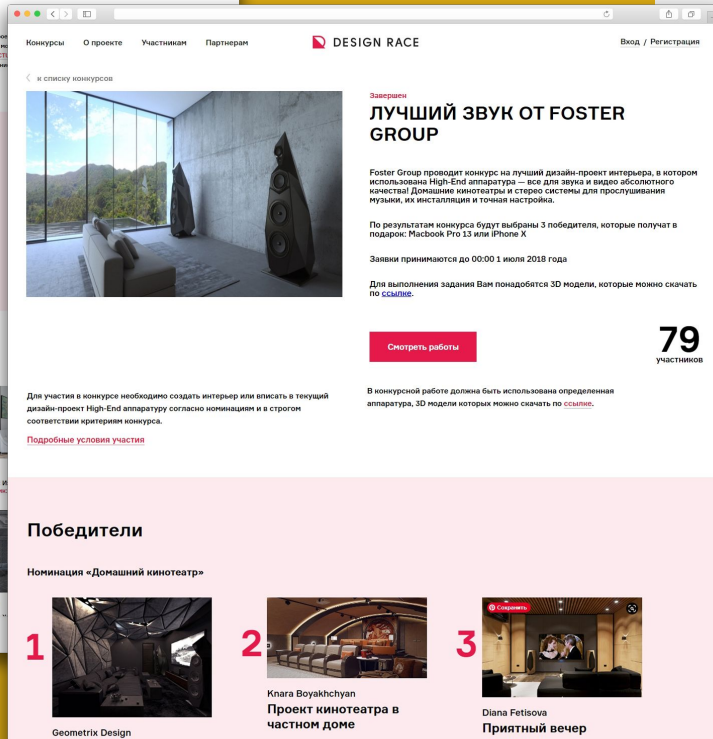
Конкурсы О проекте Участникам Партнерам

DESIGN RACE

Вход / Регистрация

к списку конкурсов

Завершен

ЛУЧШИЙ ЗВУК ОТ FOSTER GROUP

Foster Group проводит конкурс на лучший дизайн-проект интерьера, в котором использована High-End аппаратура — все для звука и видео абсолютного качества! Домашние кинотеатры и стерео системы для прослушивания музыки, их инсталляция и точная настройка.

По результатам конкурса будут выбраны 3 победителя, которые получат в подарок: Macbook Pro 13 или iPhone X

Заявки принимаются до 00:00 1 июля 2018 года

Для выполнения задания Вам понадобятся 3D модели, которые можно скачать по ссылке.

Смотреть работы

79
участников

Для участия в конкурсе необходимо создать интерьер или вписать в текущий дизайн-проект High-End аппаратуру согласно номинациям и в строгом соответствии критериям конкурса.

Подробные условия участия

В конкурсной работе должна быть использована определенная аппаратура, 3D модели которых можно скачать по ссылке.

Победители

Номинация «Домашний кинотеатр»

1
Geometrix Design

2
Knara Boyakhchyan
Проект кинотеатра в частном доме

3
Сохранить
Diana Fetisova
Приятный вечер